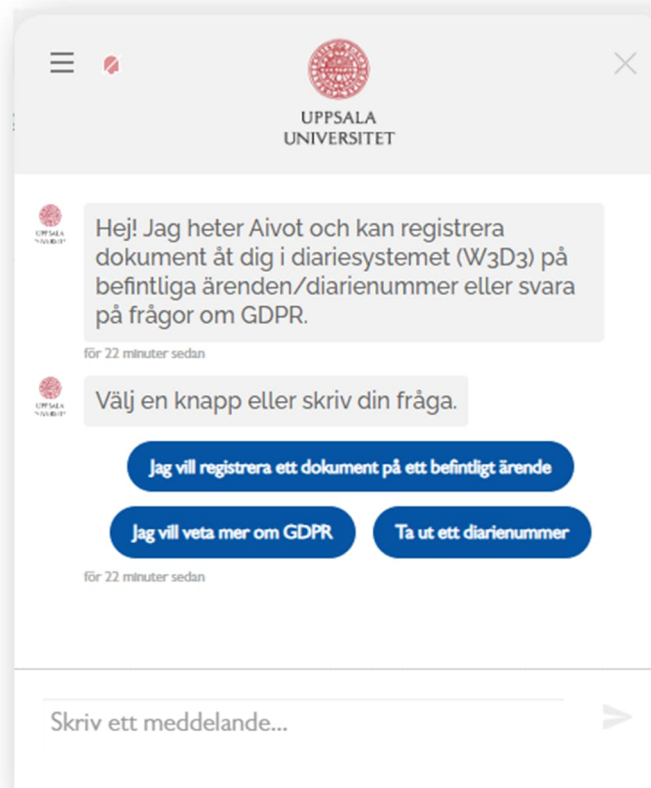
UPPSALA UNIVERSITET

UPPSALA UNIVERSITET

Hej! Jag heter Aivot och kan registrera dokument åt dig i diariesystemet (W3D3) på befintliga ärenden/diarienummer eller svara på frågor om GDPR.

för 22 minuter sedan

UPPSALA UNIVERSITET

Välj en knapp eller skriv din fråga.

Jag vill registrera ett dokument på ett befintligt ärende

Jag vill veta mer om GDPR

Ta ut ett diarienummer

för 22 minuter sedan

Skriv ett meddelande...